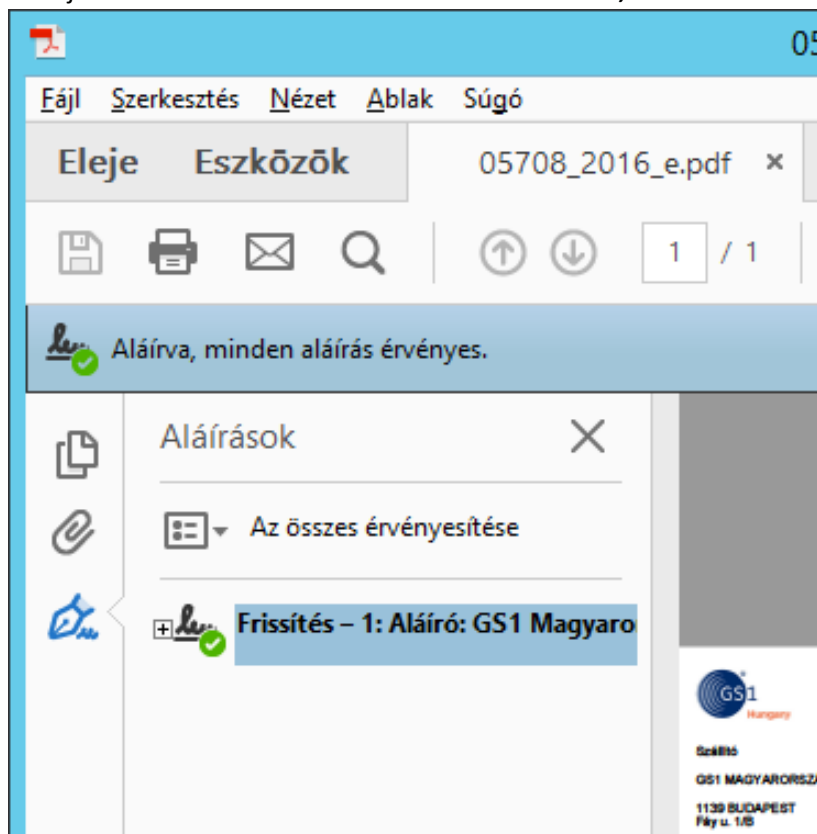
05

Fájl Szerkesztés Nézet Ablak Súgó

Eleje Eszközök 05708_2016_e.pdf ×

1 / 1

Aláírva, minden aláírás érvényes.

Aláírások

Az összes érvényesítése

Frissítés – 1: Aláíró: GS1 Magyaro

GS1 Hungary

Szállító

GS1 MAGYARORSZ

1139 BUDAPEST
Fáy u. 1/B